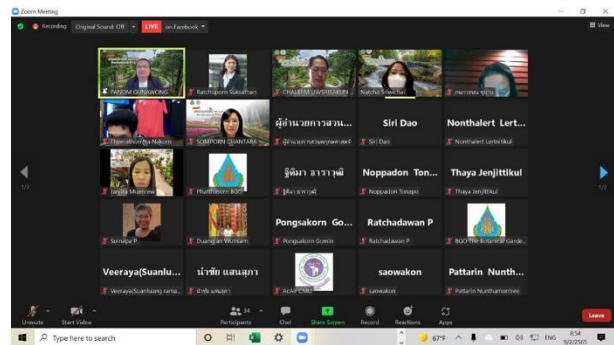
Zoom Meeting

Recording  Original Sound: Off  LIVE on Facebook

View

PANOMI GUNAWONG
Ratchaporn Suksathan
CHALERM UWSRIMUEN
Natcha Sriwichai
เพนาภรณ์ สุขเจริญ

Thanatharn Na Nakorn
SOMPORN CHANTARA
ผู้อำนวยการสวน...
ผู้อำนวยการสวนพฤกษศาสตร์
Siri Dao
Siri Dao
Nonthalert Lert...
Nonthalert Lertkitikul

Janjira Muenrew
Phutthasorn BGO
ฐิติมา ลาราวุฒิ
ฐิติมา ลาราวุฒิ
Noppadon Ton...
Noppadon Tonapo
Thaya Jenjittikul
Thaya Jenjittikul

Sainatpa P.
Duangjan Wunnam
Pongsakorn Go...
Pongsakorn Gowtin
Ratchadawan P
Ratchadawan P
BGO The Botanical Garde...

Veeraya(Suanlu...
Veeraya(Suanluang rama...
นำชัย แสนสุภา
นำชัย แสนสุภา
ActAI CMU
saowakon
saowakon
Pattarin Nunth...
Pattarin Nunthamontree

1/2
1/2

Unmute  Start Video  34 Participants  Chat  Share Screen  Record  Reactions  Apps  Leave

Type here to search  67°F  ENG  8:54  9/2/2565